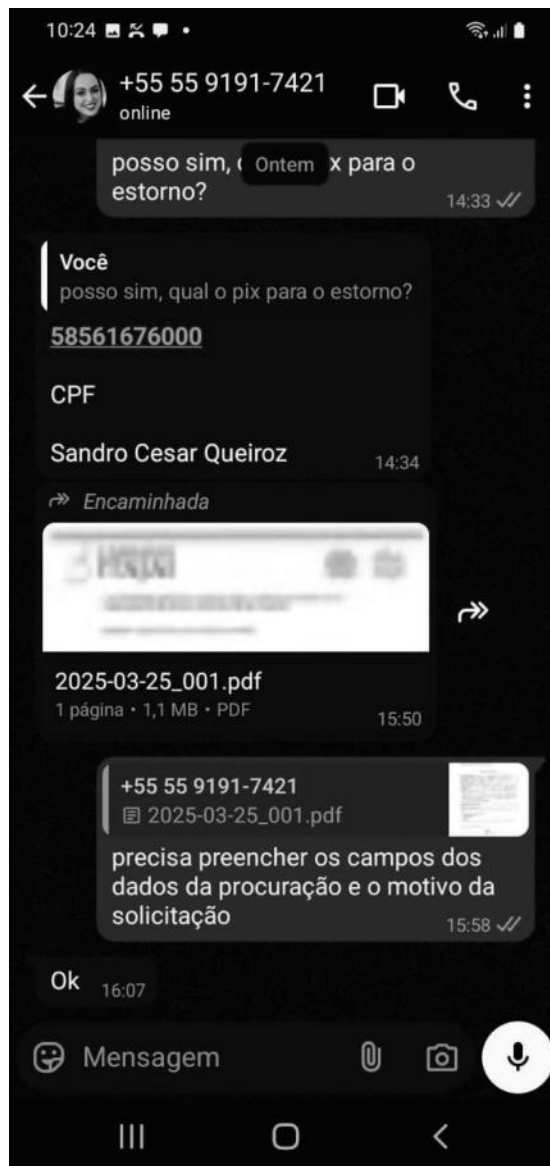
10:24

+55 55 9191-7421
online

posso sim, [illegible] Ontem x para o estorno?
14:33

Você
posso sim, qual o pix para o estorno?

58561676000

CPF

Sandro Cesar Queiroz
14:34

Encaminhada

2025-03-25_001.pdf
1 página • 1,1 MB • PDF
15:50

+55 55 9191-7421
2025-03-25_001.pdf
precisa preencher os campos dos dados da procuração e o motivo da solicitação
15:58

Ok 16:07

Mensagem